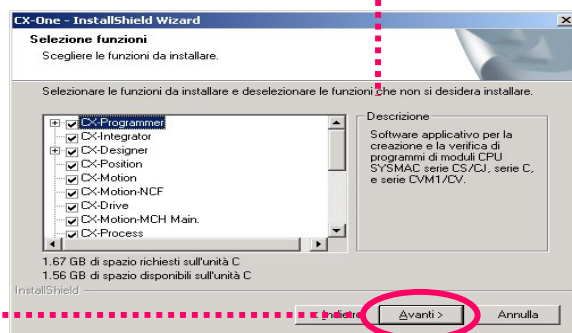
CX-One - InstallShield Wizard

Selezione funzioni

Scegliere le funzioni da installare.

Selezionare le funzioni da installare e deselezionare le funzioni che non si desidera installare.

CX-Programmer
CX-Integrator
CX-Designer
CX-Position
CX-Motion
CX-Motion-NCF
CX-Drive
CX-Motion-MCH Main.
CX-Process

Descrizione

Software applicativo per la creazione e la verifica di programmi di moduli CPU SYSMAC serie CS/CJ, serie C, e serie CVM1/CV.

1.67 GB di spazio richiesti sull'unità C
1.56 GB di spazio disponibili sull'unità C

InstallShield

< Indietro

Avanti >

Annulla